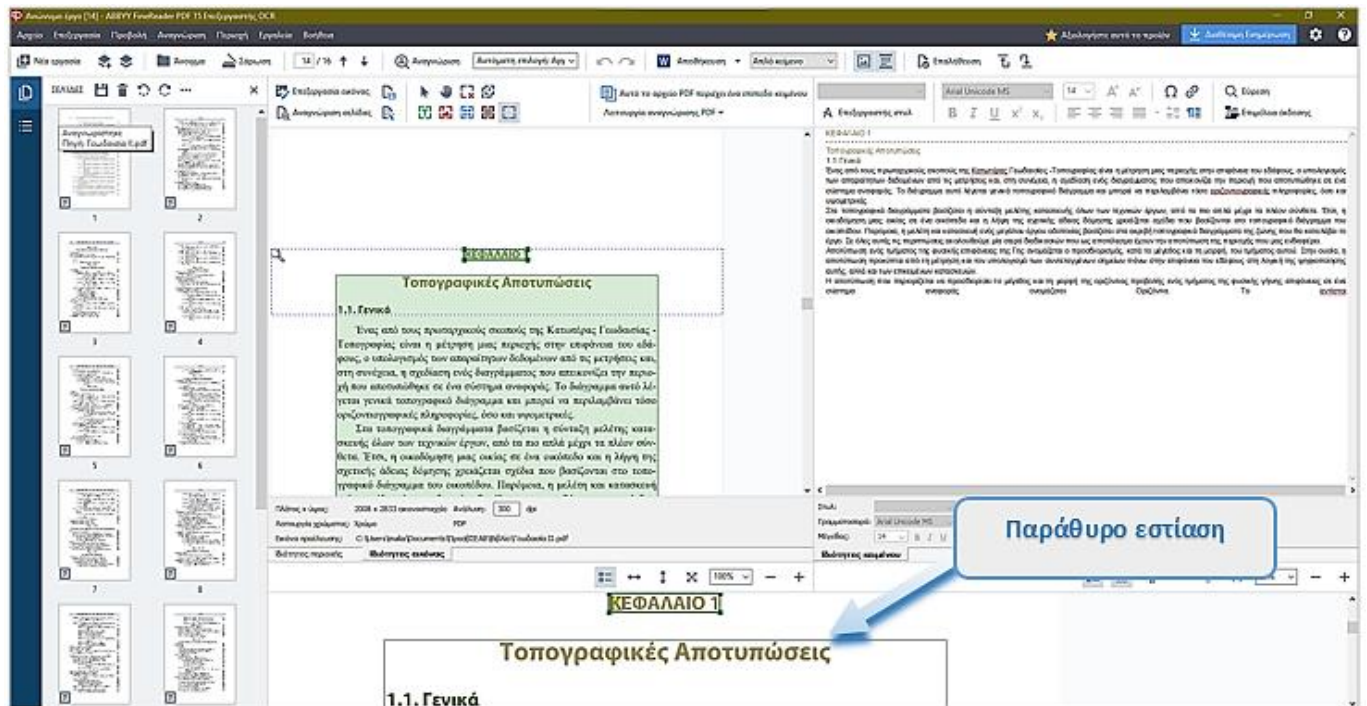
Ανώνυμο έργο [14] - ABBYY FineReader PDF 15 Επεξεργαστής OCR

Αρχείο Επεξεργασία Προβολή Αναγνώριση Περιοχή Εργαλεία Βοήθεια

Αξιολογήστε αυτό το προϊόν Διαθέσιμη Ενημέρωση

Νέα εργασία Άνοιγμα Σάρωση 14 / 16 Αναγνώριση Αυτόματη επιλογή γλω Αποθήκευση Απλό κείμενο Επαλήθευση

ΣΕΛΙΔΕΣ

Αναγνωρισμένη Πηγή Γεωδαισία ll.pdf

1 2 3 4 5 6 7 8

Επεξεργασία εικόνας Αναγνώριση σελίδας

Αυτό το αρχείο PDF περιέχει ένα επίπεδο κειμένου Λειτουργία αναγνώρισης PDF

Arial Unicode MS 14 Επεξεργαστής στυλ Εύρεση Επιμέλεια έκδοσης

ΚΕΦΑΛΑΙΟ 1

Τοπογραφικές Αποτυπώσεις

1.1. Γενικά

Ένας από τους πρωταρχικούς σκοπούς της Κατωτέρας Γεωδαισίας - Τοπογραφίας είναι η μέτρηση μιας περιοχής στην επιφάνεια του εδάφους, ο υπολογισμός των απαραίτητων δεδομένων από τις μετρήσεις και, στη συνέχεια, η σχεδίαση ενός διαγράμματος που απεικονίζει την περιοχή που αποτυπώθηκε σε ένα σύστημα αναφοράς. Το διάγραμμα αυτό λέγεται γενικά τοπογραφικό διάγραμμα και μπορεί να περιλαμβάνει τόσο οριζοντιογραφικές πληροφορίες, όσο και υψομετρικές.

Στα τοπογραφικά διαγράμματα βασίζεται η σύνταξη μελέτης κατασκευής όλων των τεχνικών έργων, από τα πιο απλά μέχρι τα πλέον σύνθετα. Έτσι, η οικοδόμηση μιας οικίας σε ένα οικόπεδο και η λήψη της σχετικής άδειας δόμησης χρειάζεται σχέδια που βασίζονται στο τοπογραφικό διάγραμμα του οικοπέδου. Παρόμοια, η μελέτη και κατασκευή

Πλάτος x ύψος: 2008 x 2833 εικονοστοιχεία Ανάλυση: 300 dpi
Λειτουργία χρώματος: Χρώμα PDF
Εικόνα προέλευσης: C:\Users\...\Γεωδαισία ll.pdf
Ιδιότητες περιοχής Ιδιότητες εικόνας

Στυλ: Γραμματοσειρά: Arial Unicode MS Μέγεθος: 14 Ιδιότητες κειμένου

100%

Παράθυρο εστίαση

ΚΕΦΑΛΑΙΟ 1

Τοπογραφικές Αποτυπώσεις

1.1. Γενικά